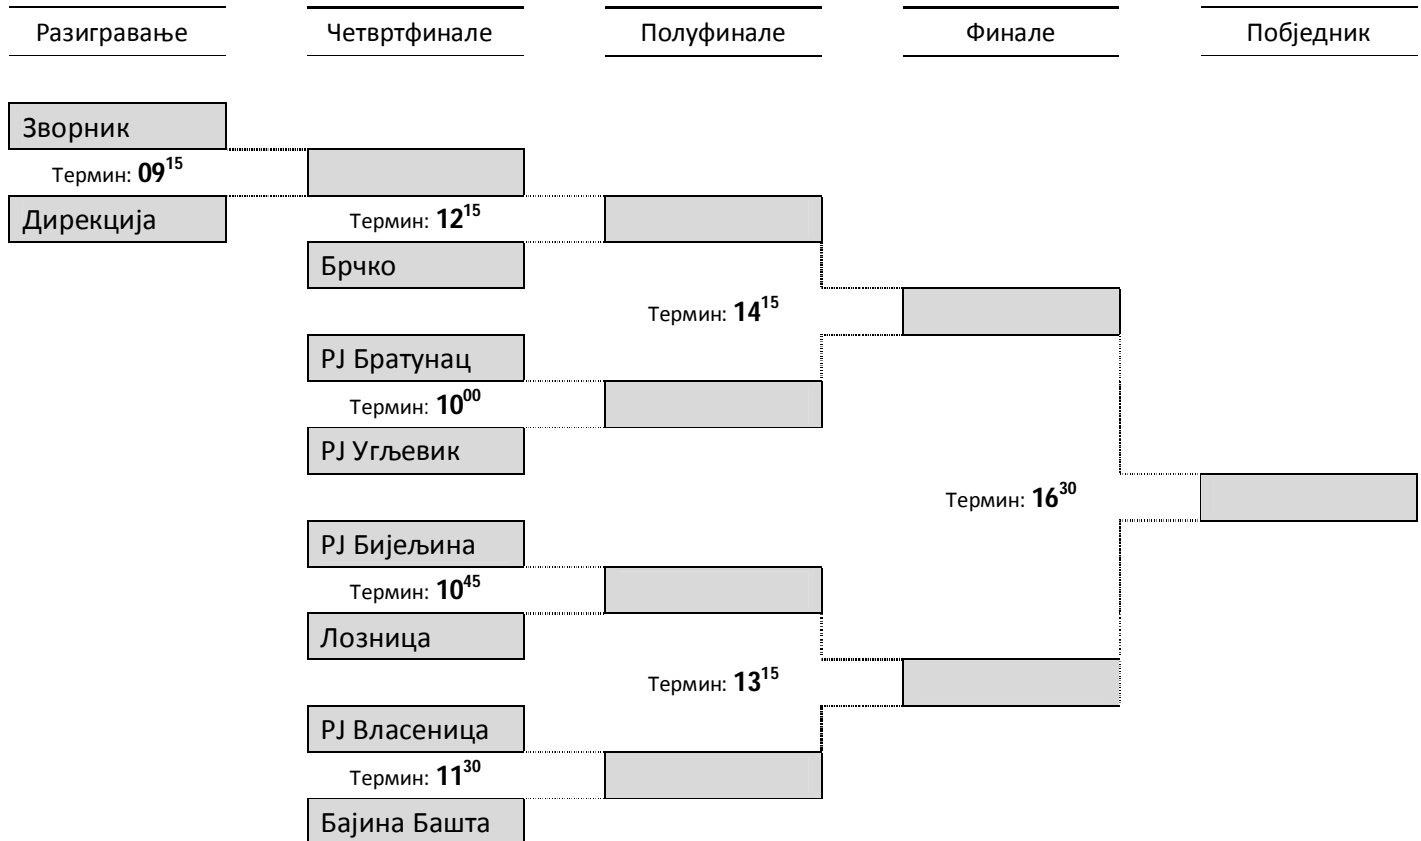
Разигравање

Четвртфинале

Полуфинале

Финале

Побједник

Зворник

Термин: **$09^{15}$**

Дирекција

Термин: **$12^{15}$**

Брчко

Термин: **$14^{15}$**

PJ Братунац

Термин: **$10^{00}$**

PJ Угљевик

Термин: **$16^{30}$**

PJ Бијељина

Термин: **$10^{45}$**

Лозница

Термин: **$13^{15}$**

PJ Власеница

Термин: **$11^{30}$**

Бајина Башта